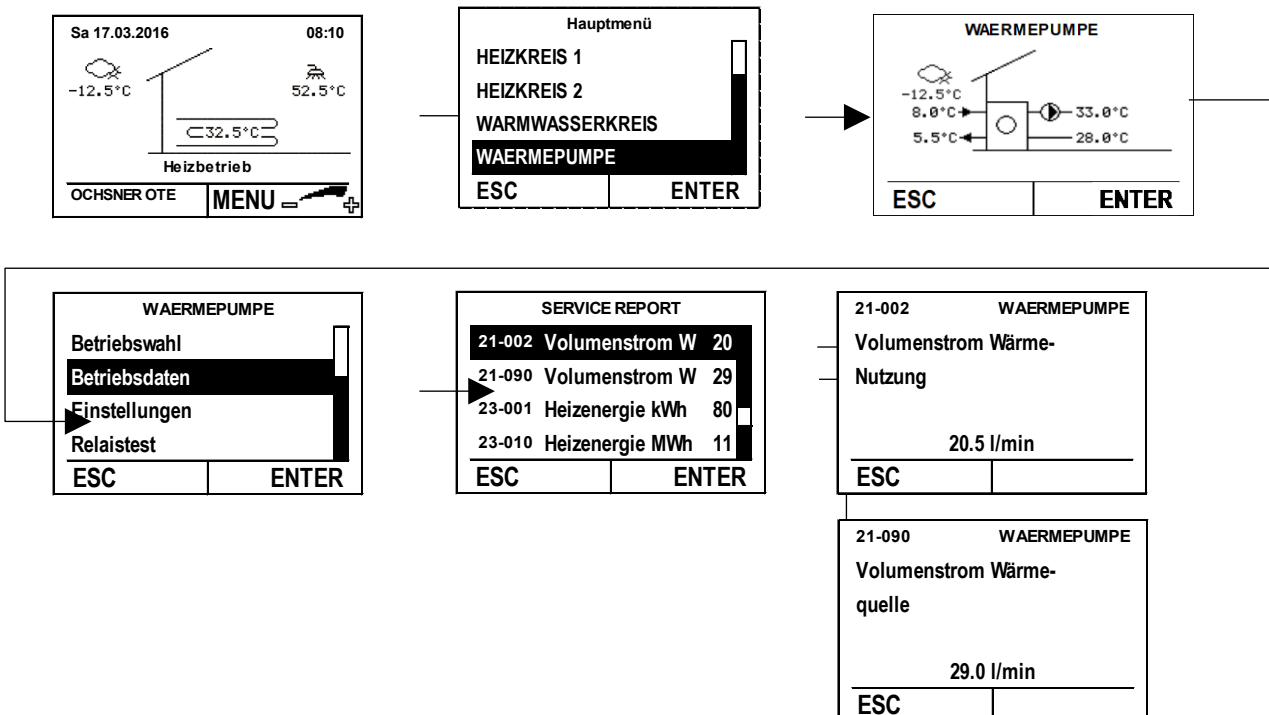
Sa 17.03.2016 08:10

-12.5°C 52.5°C

32.5°C

Heizbetrieb

OCHSNER OTE MENU

Hauptmenü

HEIZKREIS 1

HEIZKREIS 2

WARMWASSERKREIS

WAERMEPUMPE

ESC ENTER

WAERMEPUMPE

-12.5°C

8.0°C

5.5°C

33.0°C

28.0°C

ESC ENTER

WAERMEPUMPE

Betriebswahl

Betriebsdaten

Einstellungen

Relaistest

ESC ENTER

SERVICE REPORT

21-002 Volumenstrom W 20

21-090 Volumenstrom W 29

23-001 Heizenergie kWh 80

23-010 Heizenergie MWh 11

ESC ENTER

21-002 WAERMEPUMPE

Volumenstrom Wärme-Nutzung

20.5 l/min

ESC

21-090 WAERMEPUMPE

Volumenstrom Wärme-quelle

29.0 l/min

ESC